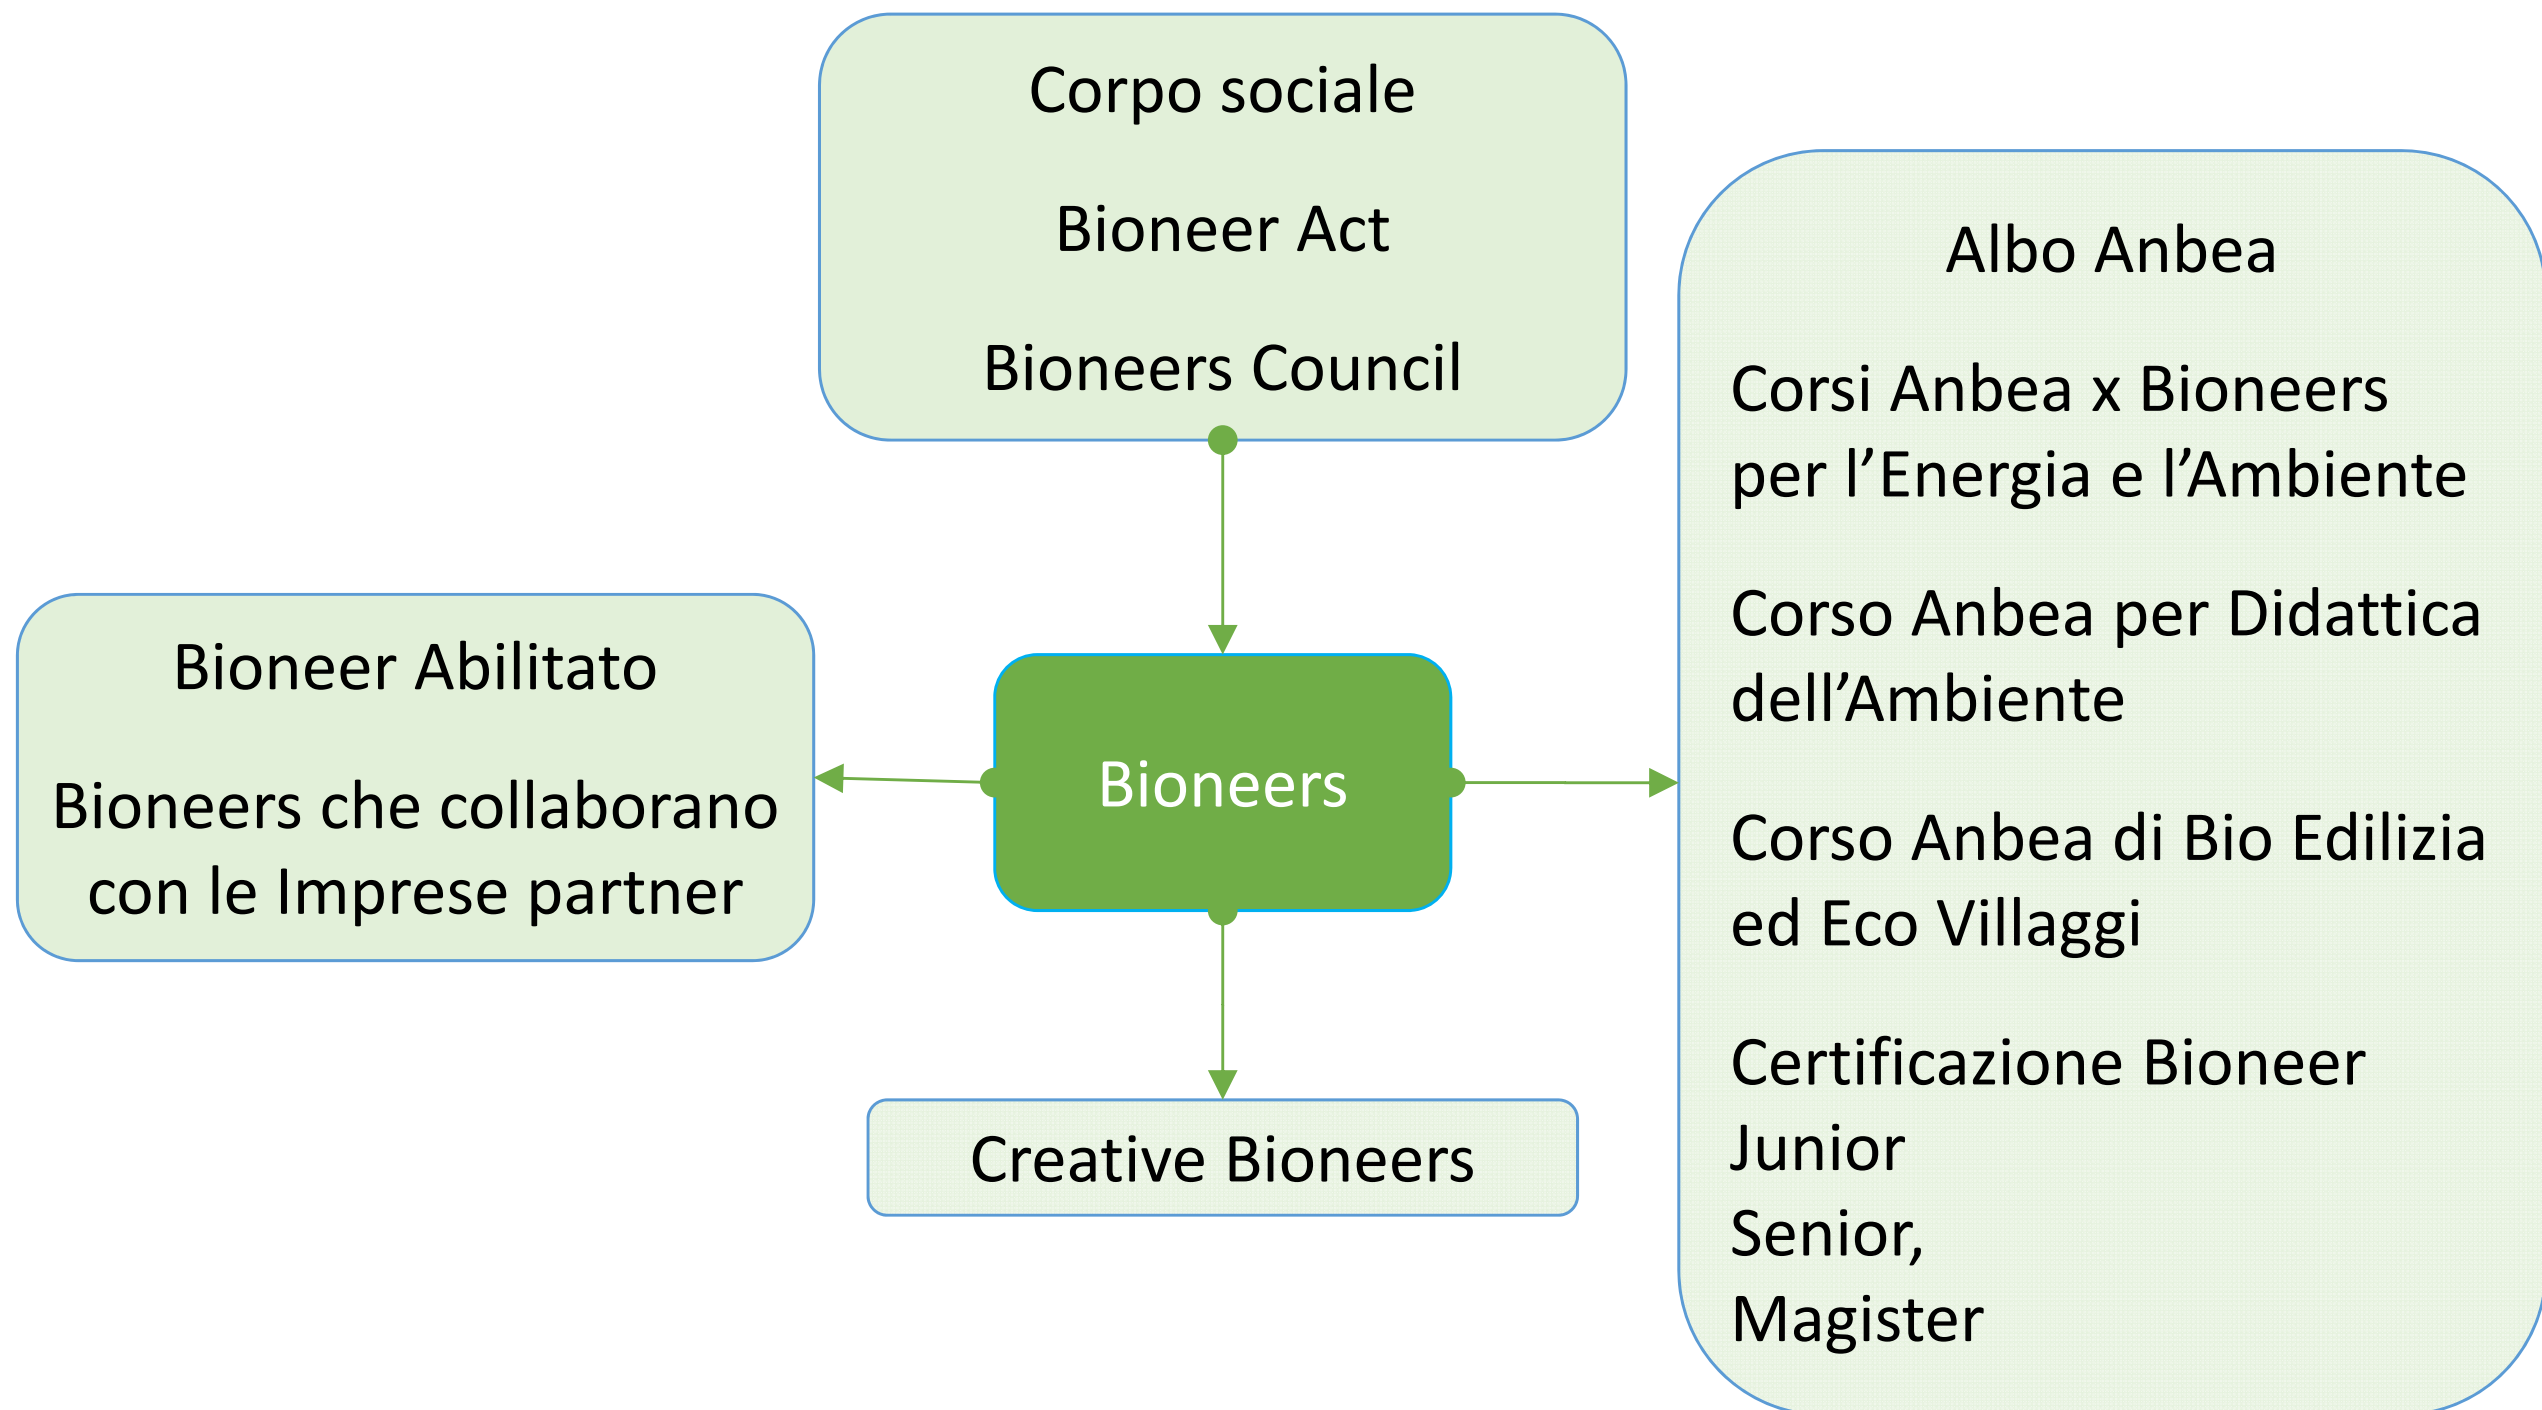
Corpo sociale

Bioneer Act

Bioneers Council

Bioneer Abilitato

Bioneers che collaborano con le Imprese partner

Bioneers

Creative Bioneers

Albo Anbea

Corsi Anbea x Bioneers per l’Energia e l’Ambiente

Corso Anbea per Didattica dell’Ambiente

Corso Anbea di Bio Edilizia ed Eco Villaggi

Certificazione Bioneer
Junior
Senior,
Magister